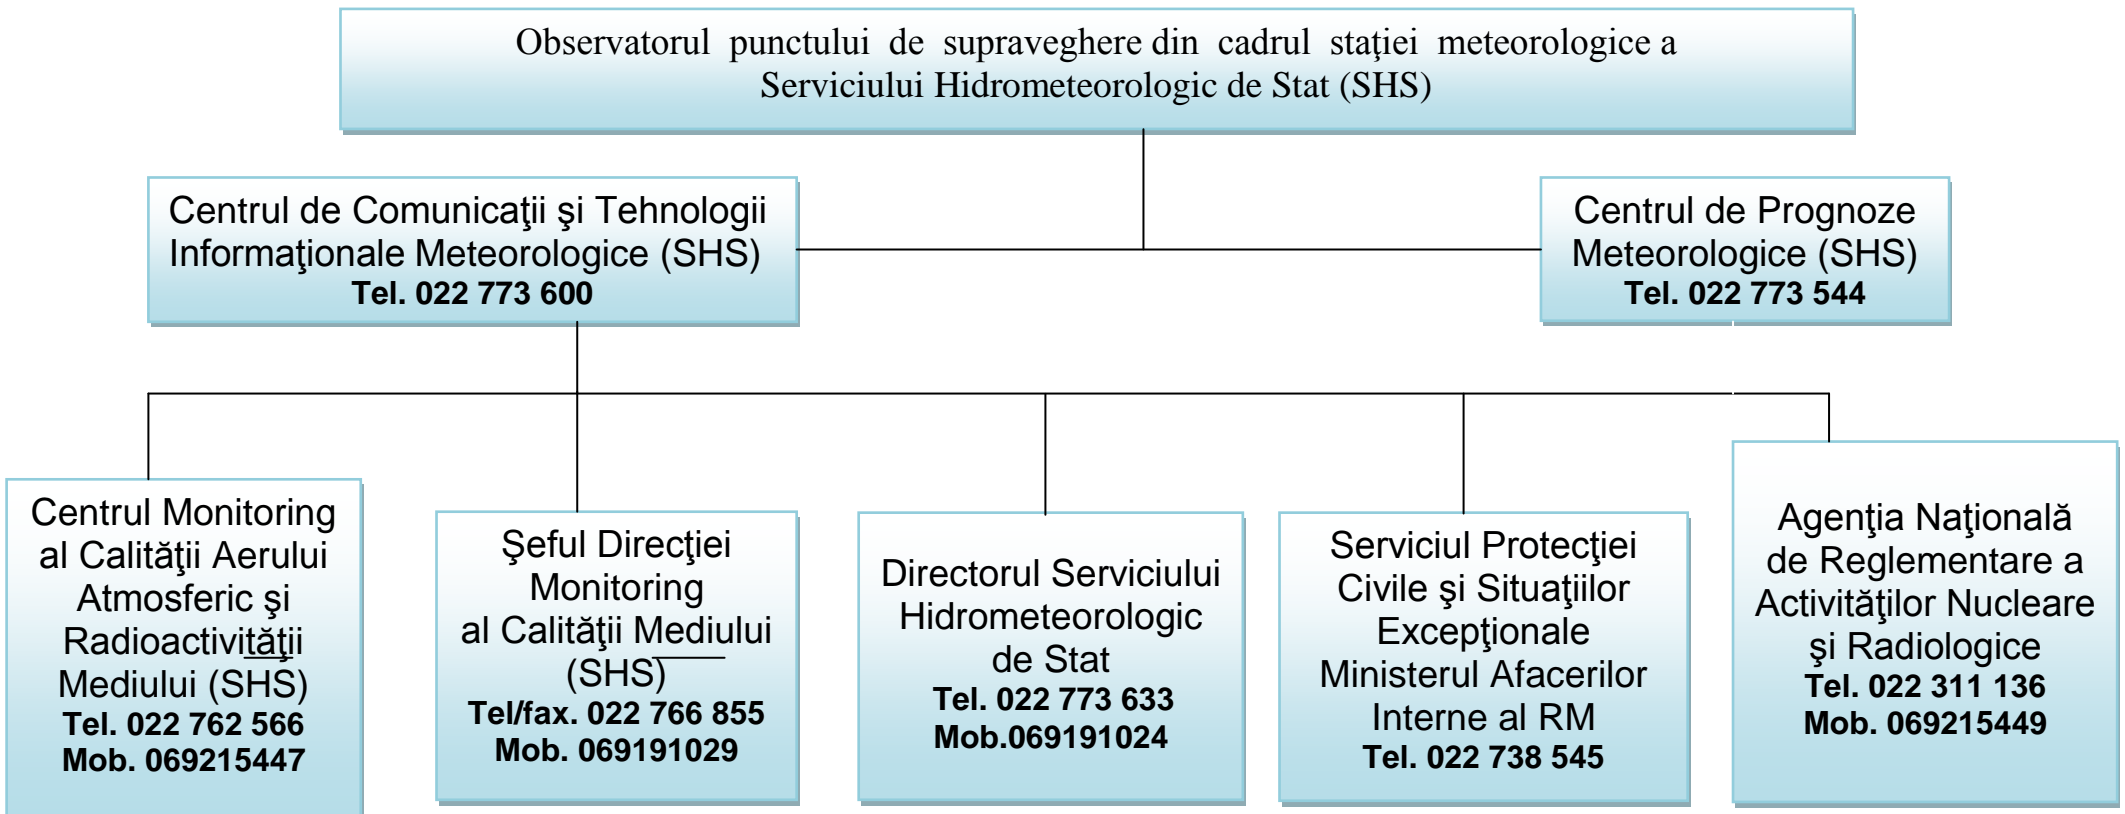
Observatorul punctului de supraveghere din cadrul staţiei meteorologice a Serviciului Hidrometeorologic de Stat (SHS)

Centrul de Comunicaţii şi Tehnologii Informaţionale Meteorologice (SHS)
Tel. 022 773 600

Centrul de Prognoze Meteorologice (SHS)
Tel. 022 773 544

Centrul Monitoring al Calităţii Aerului Atmosferic şi Radioactivităţii Mediului (SHS)
Tel. 022 762 566
Mob. 069215447

Şeful Direcţiei Monitoring al Calităţii Mediului (SHS)
Tel/fax. 022 766 855
Mob. 069191029

Directorul Serviciului Hidrometeorologic de Stat
Tel. 022 773 633
Mob.069191024

Serviciul Protecţiei Civile şi Situaţiilor Excepţionale Ministerul Afacerilor Interne al RM
Tel. 022 738 545

Agenţia Naţională de Reglementare a Activităţilor Nucleare şi Radiologice
Tel. 022 311 136
Mob. 069215449